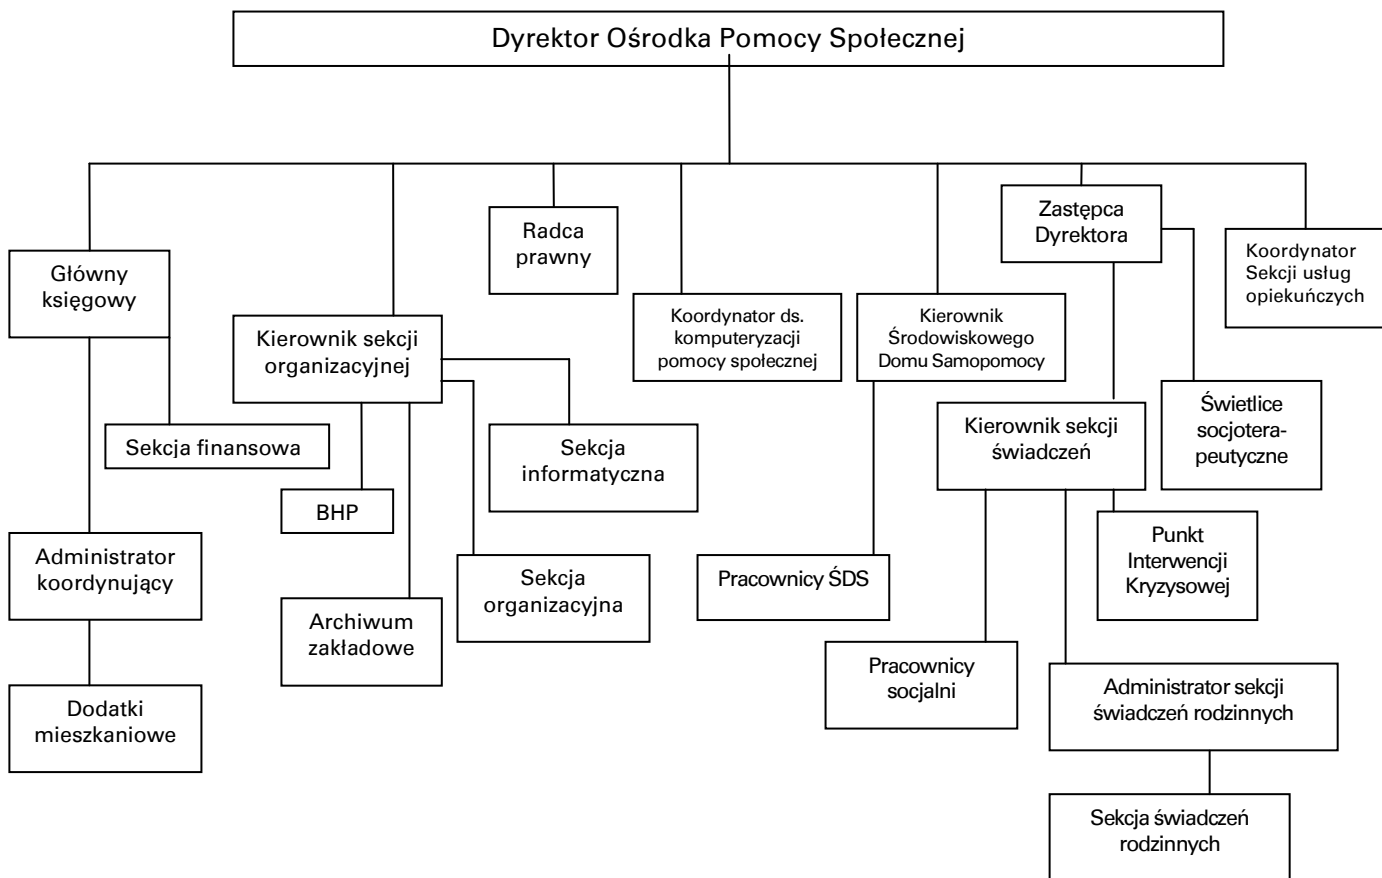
Dyrektor Ośrodka Pomocy Społecznej

Główny księgowy

Sekcja finansowa

Administrator koordynujący

Dodatki mieszkaniowe

Kierownik sekcji organizacyjnej

BHP

Archiwum zakładowe

Sekcja organizacyjna

Sekcja informatyczna

Radca prawny

Koordynator ds. komputeryzacji pomocy społecznej

Kierownik Środowiskowego Domu Samopomocy

Pracownicy ŚDS

Zastępca Dyrektora

Kierownik sekcji świadczeń

Pracownicy socjalni

Punkt Interwencji Kryzysowej

Administrator sekcji świadczeń rodzinnych

Sekcja świadczeń rodzinnych

Świetlice socjoterapeutyczne

Koordynator Sekcji usług opiekuńczych